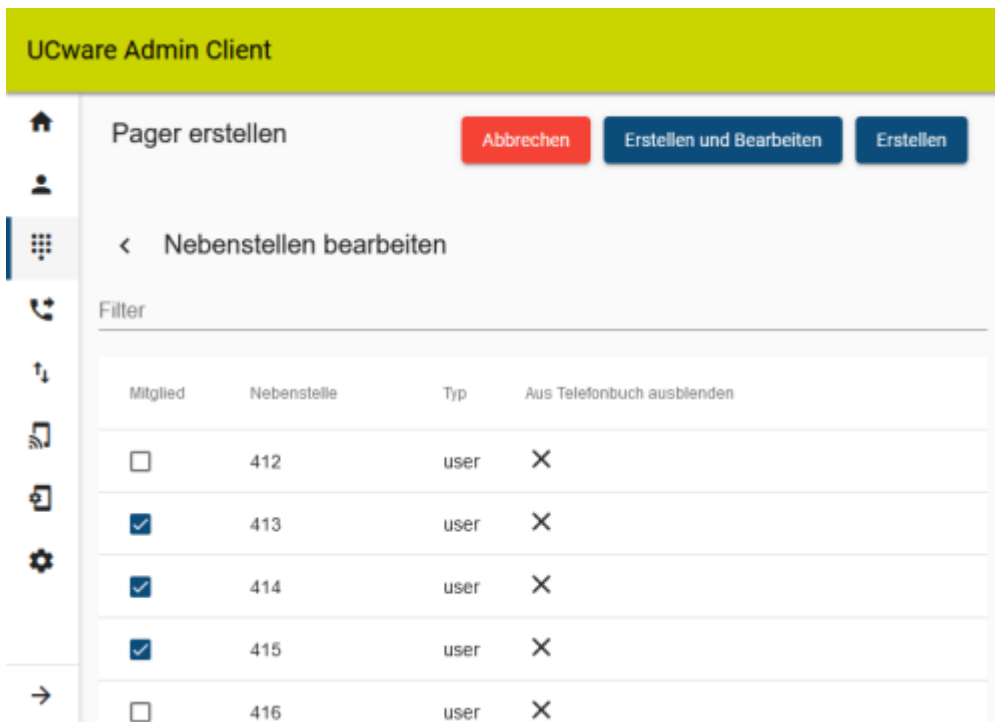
UCware Admin Client

Pager erstellen

Abbrechen

Erstellen und Bearbeiten

Erstellen

<

Nebenstellen bearbeiten

Filter

| Mitglied | Nebenstelle | Typ | Aus Telefonbuch ausblenden |
|---|---|---|---|
| ☐ | 412 | user | ✕ |
| ☑ | 413 | user | ✕ |
| ☑ | 414 | user | ✕ |
| ☑ | 415 | user | ✕ |
| ☐ | 416 | user | ✕ |

→